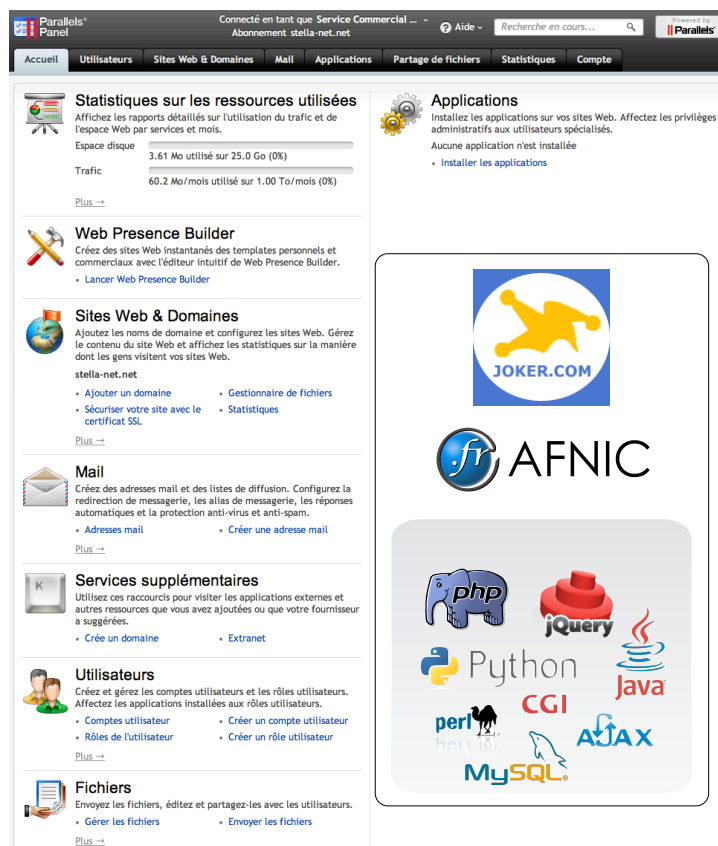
Parallels® Panel

Connecté en tant que Service Commercial ...
Abonnement stella-net.net

Aide

Recherche en cours...

Powered by Parallels

Accueil | Utilisateurs | Sites Web & Domaines | Mail | Applications | Partage de fichiers | Statistiques | Compte

Statistiques sur les ressources utilisées
Affichez les rapports détaillés sur l'utilisation du trafic et de l'espace Web par services et mois.

Espace disque
3.61 Mo utilisé sur 25.0 Go (0%)
Trafic
60.2 Mo/mois utilisé sur 1.00 To/mois (0%)

Plus →

Web Presence Builder
Créez des sites Web instantanés des templates personnels et commerciaux avec l'éditeur intuitif de Web Presence Builder.
• Lancer Web Presence Builder

Sites Web & Domaines
Ajoutez les noms de domaine et configurez les sites Web. Gérez le contenu du site Web et affichez les statistiques sur la manière dont les gens visitent vos sites Web.

stella-net.net
• Ajouter un domaine
• Gestionnaire de fichiers
• Sécuriser votre site avec le certificat SSL
• Statistiques

Plus →

Mail
Créez des adresses mail et des listes de diffusion. Configurez la redirection de messagerie, les alias de messagerie, les réponses automatiques et la protection anti-virus et anti-spam.
• Adresses mail
• Créer une adresse mail

Plus →

Services supplémentaires
Utilisez ces raccourcis pour visiter les applications externes et autres ressources que vous avez ajoutées ou que votre fournisseur a suggérées.
• Crée un domaine
• Extranet

Utilisateurs
Créez et gérez les comptes utilisateurs et les rôles utilisateurs. Affectez les applications installées aux rôles utilisateurs.
• Comptes utilisateur
• Créer un compte utilisateur
• Rôles de l'utilisateur
• Créer un rôle utilisateur

Plus →

Fichiers
Envoyez les fichiers, éditez et partagez-les avec les utilisateurs.
• Gérer les fichiers
• Envoyer les fichiers

Plus →

Applications
Installez les applications sur vos sites Web. Affectez les privilèges administratifs aux utilisateurs spécialisés.
Aucune application n'est installée
• Installer les applications

JOKER.COM

.fr AFNIC

php
jQuery
Python
Java
CGI
perl
AJAX
MySQL